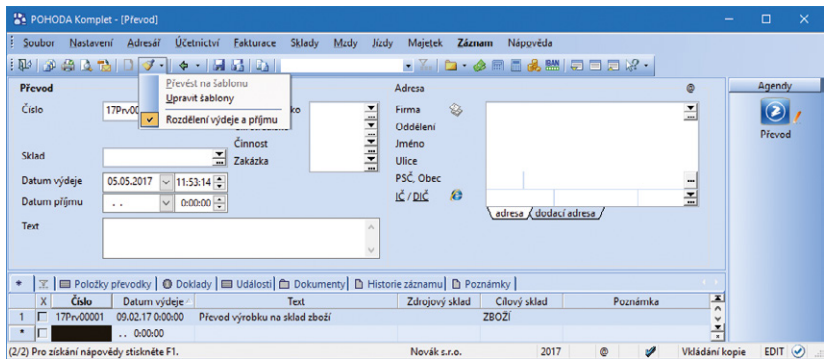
POHODA Komplet - [Převod]

Soubor Nastavení Adresář Účetnictví Fakturace Sklady Mzdy Jízdy Majetek Záznam Nápověda

Převést na šablonu
Upravit šablony
Rozdělení výdeje a příjmu

Agendy
Převod

Převod
Číslo 17Prv0
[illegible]ko
Činnost
Zakázka
Sklad
Datum výdeje 05.05.2017 11:53:14
Datum příjmu . . 0:00:00
Text

Adresa
Firma
Oddělení
Jméno
Ulice
PSČ, Obec
IČ / DIČ
adresa dodací adresa

Položky převodky Doklady Události Dokumenty Historie záznamu Poznámky

| | X | Číslo | Datum výdeje | Text | Zdrojový sklad | Cílový sklad | Poznámka |
|---|---|---|---|---|---|---|---|
| 1 | | 17Prv00001 | 09.02.17 0:00:00 | Převod výrobku na sklad zboží | | ZBOŽÍ | |
| * | | | . . 0:00:00 | | | | |

(2/2) Pro získání nápovědy stiskněte F1. Novák s.r.o. 2017 Vkládání kopie EDIT